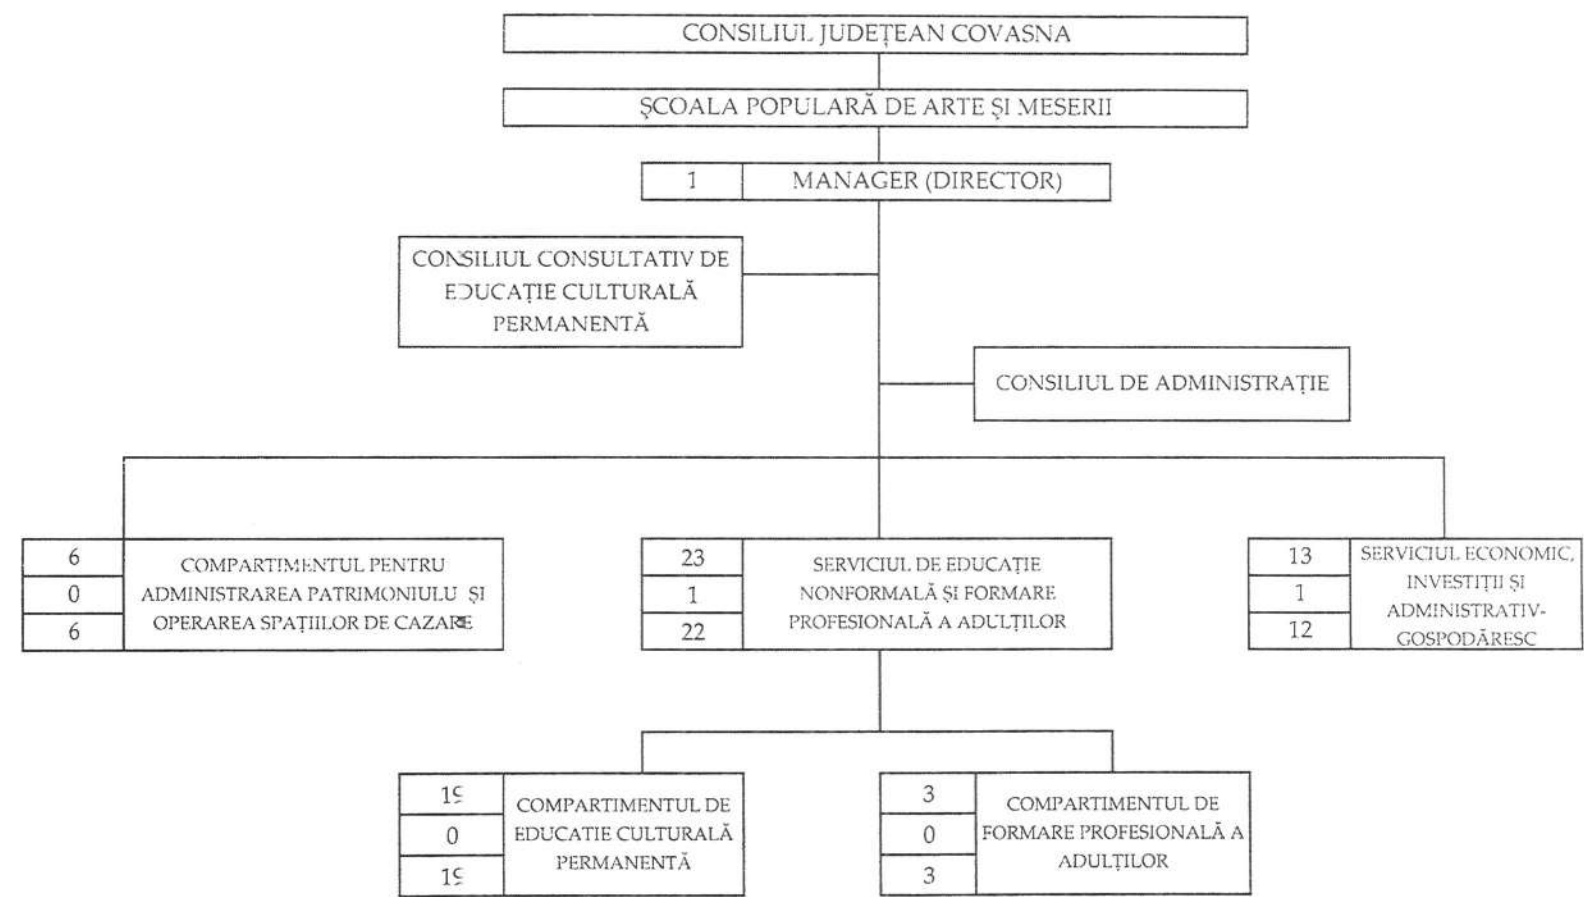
CONSILIUL JUDEȚEAN COVASNA

ȘCOALA POPULARĂ DE ARTE ȘI MESERII

| 1 | MANAGER (DIRECTOR) |
|---|---|

CONSILIUL CONSULTATIV DE EDUCAȚIE CULTURALĂ PERMANENTĂ

CONSILIUL DE ADMINISTRAȚIE

| 6 | COMPARTIMENTUL PENTRU ADMINISTRAREA PATRIMONIULU ȘI OPERAREA SPAȚIILOR DE CAZARE |
|---|---|
| 0 | |
| 6 | |

| 23 | SERVICIUL DE EDUCAȚIE NONFORMALĂ ȘI FORMARE PROFESIONALĂ A ADULȚILOR |
|---|---|
| 1 | |
| 22 | |

| 13 | SERVICIUL ECONOMIC, INVESTIȚII ȘI ADMINISTRATIV-GOSPODĂRESC |
|---|---|
| 1 | |
| 12 | |

| 19 | COMPARTIMENTUL DE EDUCAȚIE CULTURALĂ PERMANENTĂ |
|---|---|
| 0 | |
| 19 | |

| 3 | COMPARTIMENTUL DE FORMARE PROFESIONALĂ A ADULȚILOR |
|---|---|
| 0 | |
| 3 | |